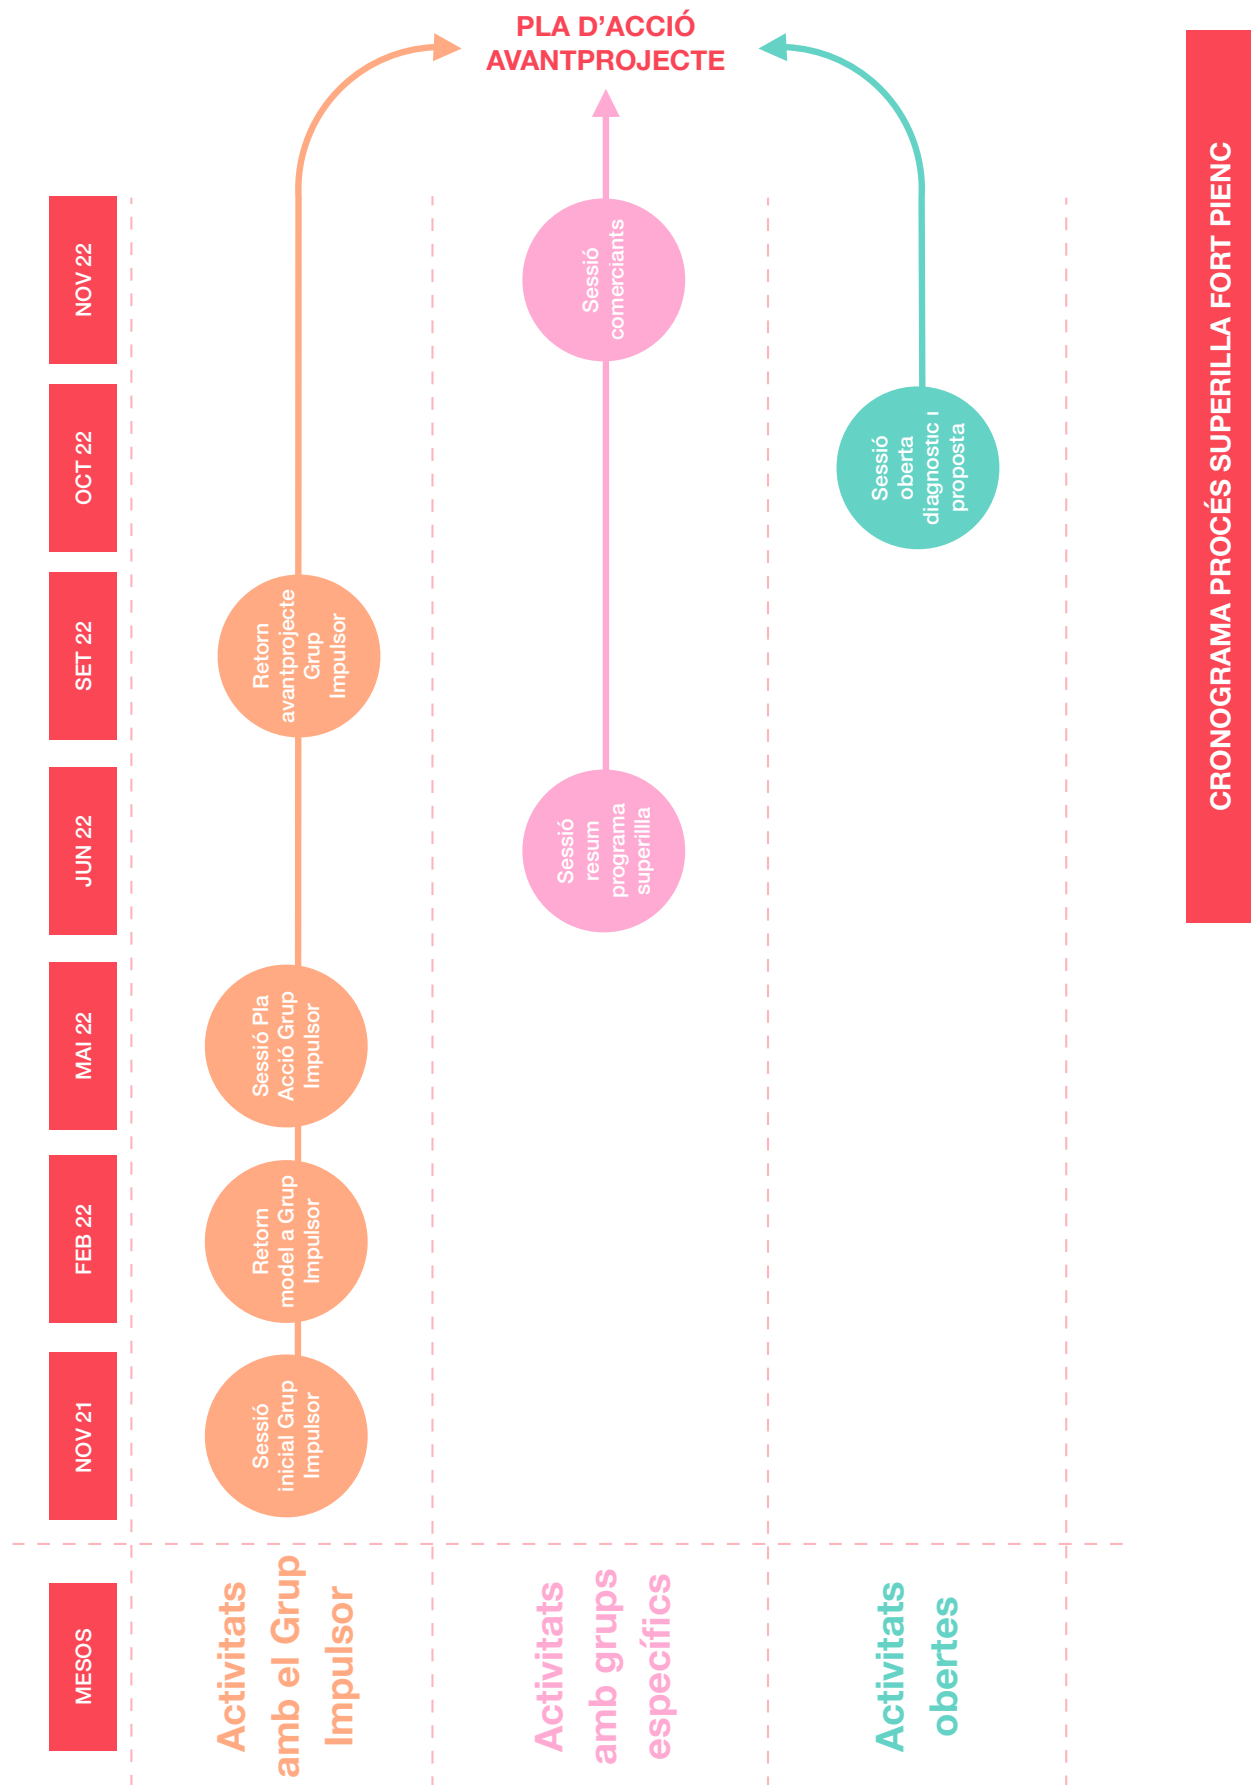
CRONOGRAMA PROCÉS SUPERILLA FORT PIENC

PLA D'ACCIÓ AVANTPROJECTE

MESOS

NOV 21

FEB 22

MAI 22

JUN 22

SET 22

OCT 22

NOV 22

Activitats amb el Grup Impulsor

Sessió inicial Grup Impulsor

Retorn model a Grup Impulsor

Sessió Pla Acció Grup Impulsor

Retorn avantprojecte Grup Impulsor

Activitats amb grups específics

Sessió resum programa superilla

Sessió comerciants

Activitats obertes

Sessió oberta diagnostic i proposta